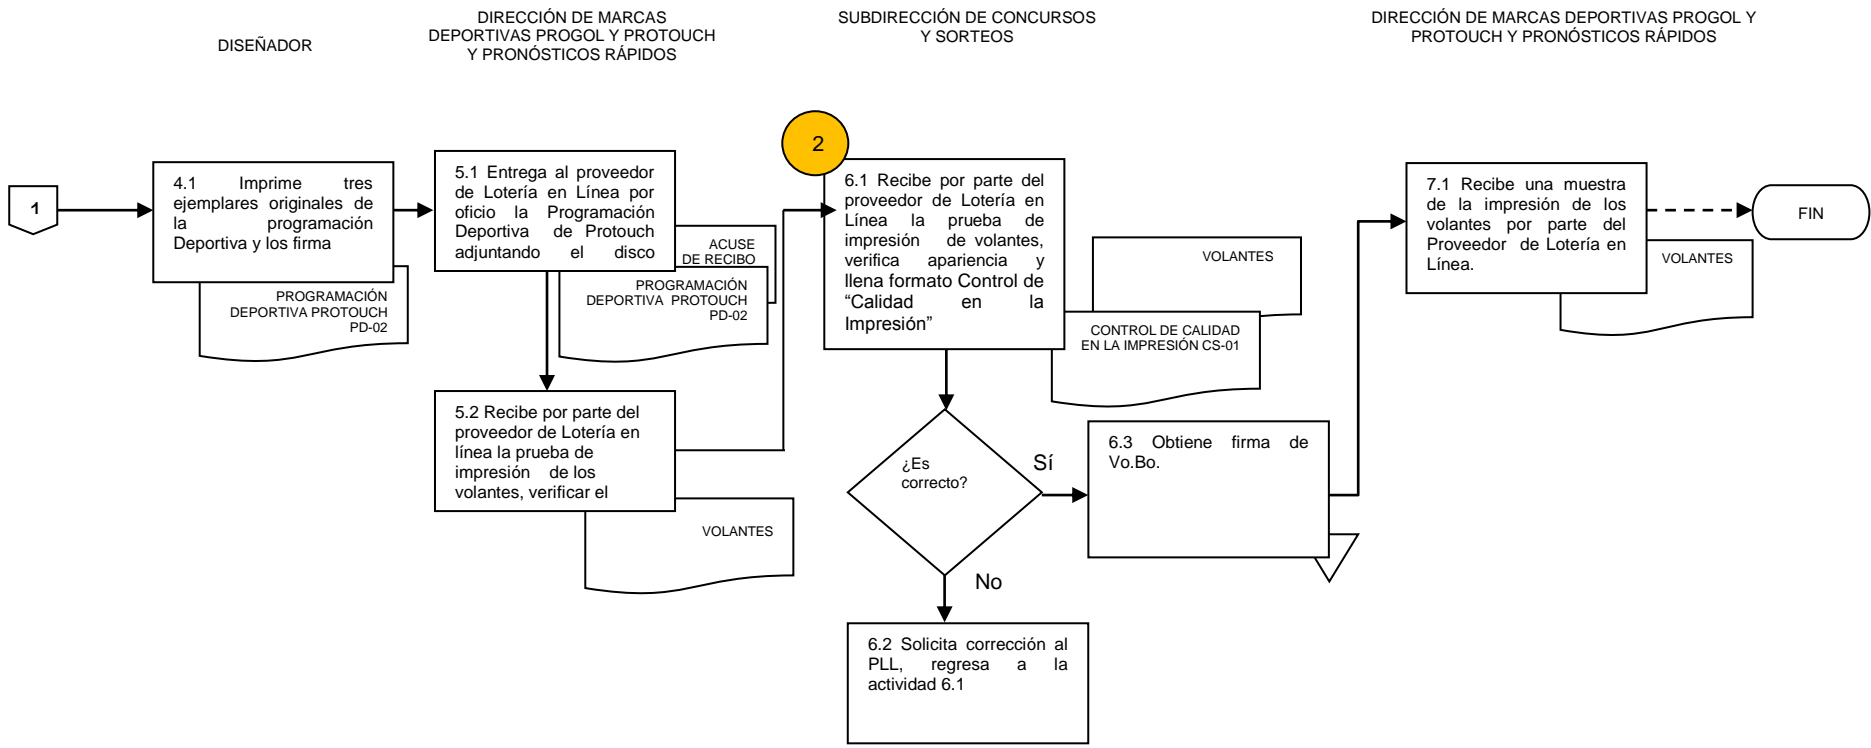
DISEÑADOR

DIRECCIÓN DE MARCAS DEPORTIVAS PROGOL Y PROTOUCH Y PRONÓSTICOS RÁPIDOS

SUBDIRECCIÓN DE CONCURSOS Y SORTEOS

DIRECCIÓN DE MARCAS DEPORTIVAS PROGOL Y PROTOUCH Y PRONÓSTICOS RÁPIDOS

1

4.1 Imprime tres ejemplares originales de la programación Deportiva y los firma

PROGRAMACIÓN DEPORTIVA PROTOUCH PD-02

5.1 Entrega al proveedor de Lotería en Línea por oficio la Programación Deportiva de Protouch adjuntando el disco

ACUSE DE RECIBO

PROGRAMACIÓN DEPORTIVA PROTOUCH PD-02

5.2 Recibe por parte del proveedor de Lotería en línea la prueba de impresión de los volantes, verificar el

VOLANTES

2

6.1 Recibe por parte del proveedor de Lotería en Línea la prueba de impresión de volantes, verifica apariencia y llena formato Control de "Calidad en la Impresión"

VOLANTES

CONTROL DE CALIDAD EN LA IMPRESIÓN CS-01

¿Es correcto?

Sí

No

6.3 Obtiene firma de Vo.Bo.

6.2 Solicita corrección al PLL, regresa a la actividad 6.1

7.1 Recibe una muestra de la impresión de los volantes por parte del Proveedor de Lotería en Línea.

VOLANTES

FIN